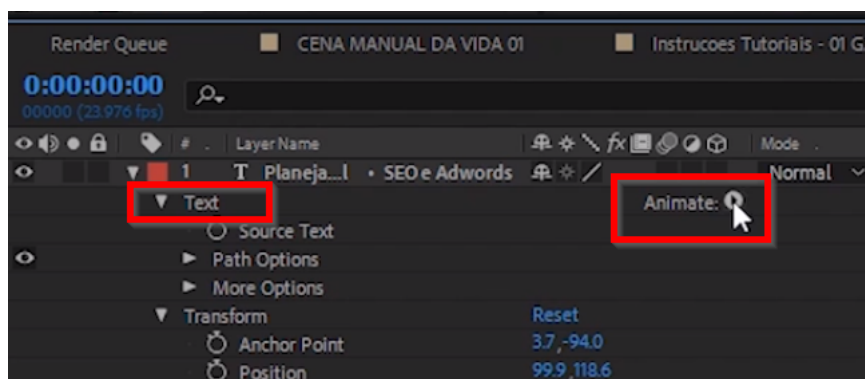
Render Queue
CENA MANUAL DA VIDA 01
Instrucoes Tutoriais - 01 G
0:00:00:00
00000 (23.976 fps)
#
Layer Name
Mode
1
T Planeja...l • SEO e Adwords
Normal
Text
Animate:
Source Text
Path Options
More Options
Transform
Reset
Anchor Point
3.7,-94.0
Position
99.9,118.6